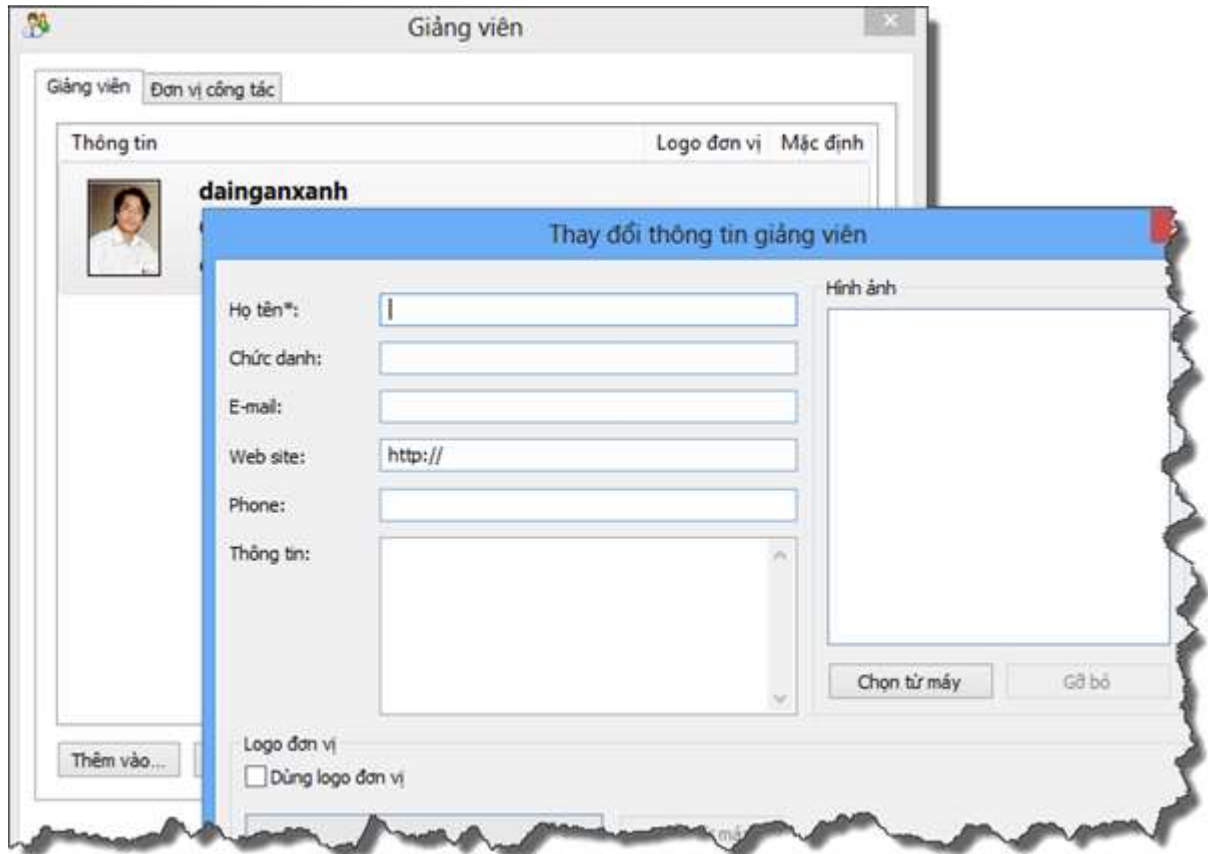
Giảng viên

Giảng viên | Đơn vị công tác

Thông tin | Logo đơn vị | Mặc định

dainganxanh

Thêm vào...

Thay đổi thông tin giảng viên

Họ tên*:

Chức danh:

E-mail:

Web site: http://

Phone:

Thông tin:

Hình ảnh

Chọn từ máy

Gỡ bỏ

Logo đơn vị

Dùng logo đơn vị

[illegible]